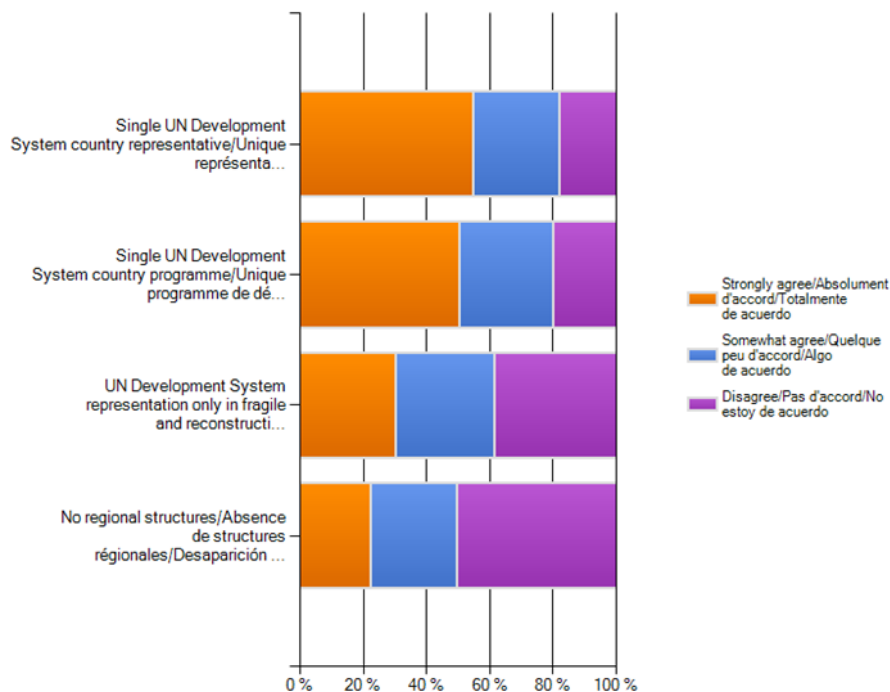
Single UN Development System country representative/Unique représenta...

Single UN Development System country programme/Unique programme de dé...

UN Development System representation only in fragile and reconstructi...

No regional structures/Absence de structures régionales/Desaparición ...

0 % 20 % 40 % 60 % 80 % 100 %

Strongly agree/Absolument d'accord/Totalmente de acuerdo

Somewhat agree/Quelque peu d'accord/Algo de acuerdo

Disagree/Pas d'accord/No estoy de acuerdo